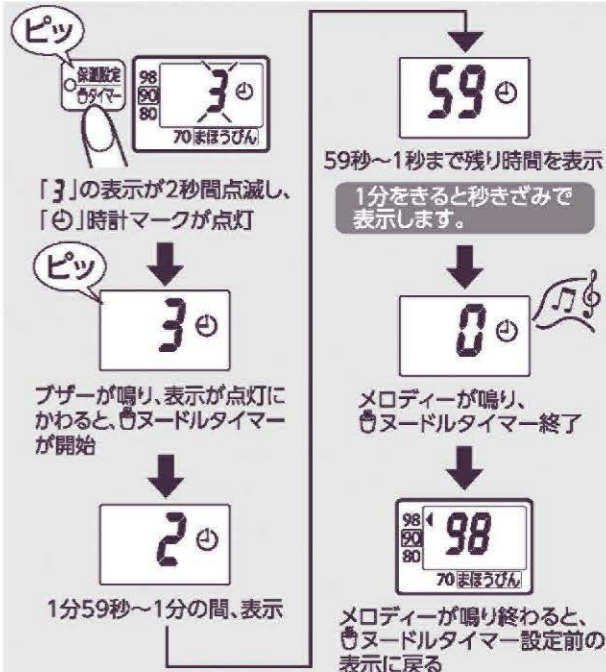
ピッ

保温設定
タイマー

98
90
80
3
70 まほうびん

「3」の表示が2秒間点滅し、「⊖」時計マークが点灯

ピッ

3

ブザーが鳴り、表示が点灯にかわると、ヌードルタイマーが開始

2

1分59秒～1分の間、表示

59

59秒～1秒まで残り時間を表示

1分をきると秒きざみで表示します。

0

メロディーが鳴り、ヌードルタイマー終了

98
90
80
98
70 まほうびん

メロディーが鳴り終わると、ヌードルタイマー設定前の表示に戻る